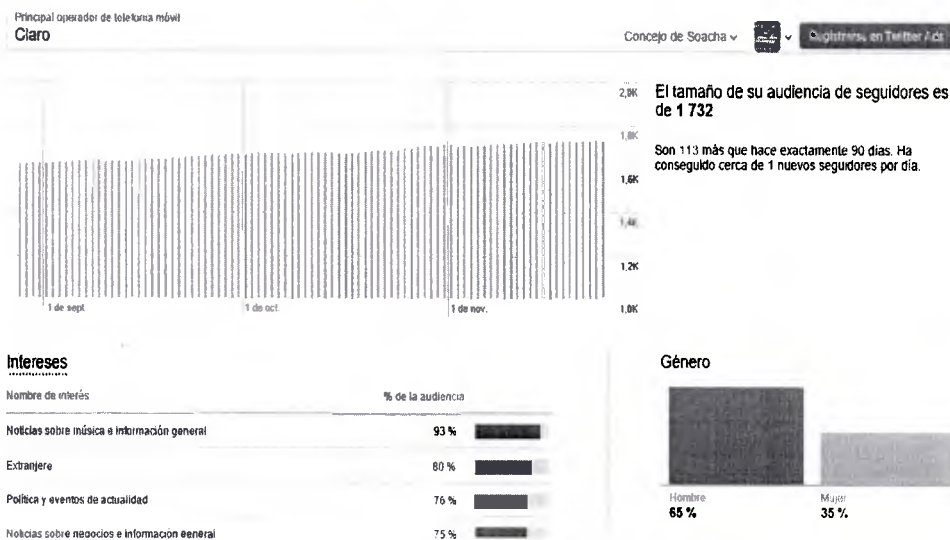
Principal operador de telefonía móvil
Claro

Concejo de Soacha

Registrarse en Twitter Ads

2,0K
1,8K
1,6K
1,4K
1,2K
1,0K

1 de sept
1 de oct.
1 de nov.

El tamaño de su audiencia de seguidores es de 1 732

Son 113 más que hace exactamente 90 días. Ha conseguido cerca de 1 nuevos seguidores por día.

Intereses

| Nombre de interés | % de la audiencia |
|---|---|
| Noticias sobre música e información general | 93 % |
| Extranjero | 80 % |
| Política y eventos de actualidad | 76 % |
| Noticias sobre negocios e información general | 75 % |

Género

Hombre
65 %

Mujer
35 %